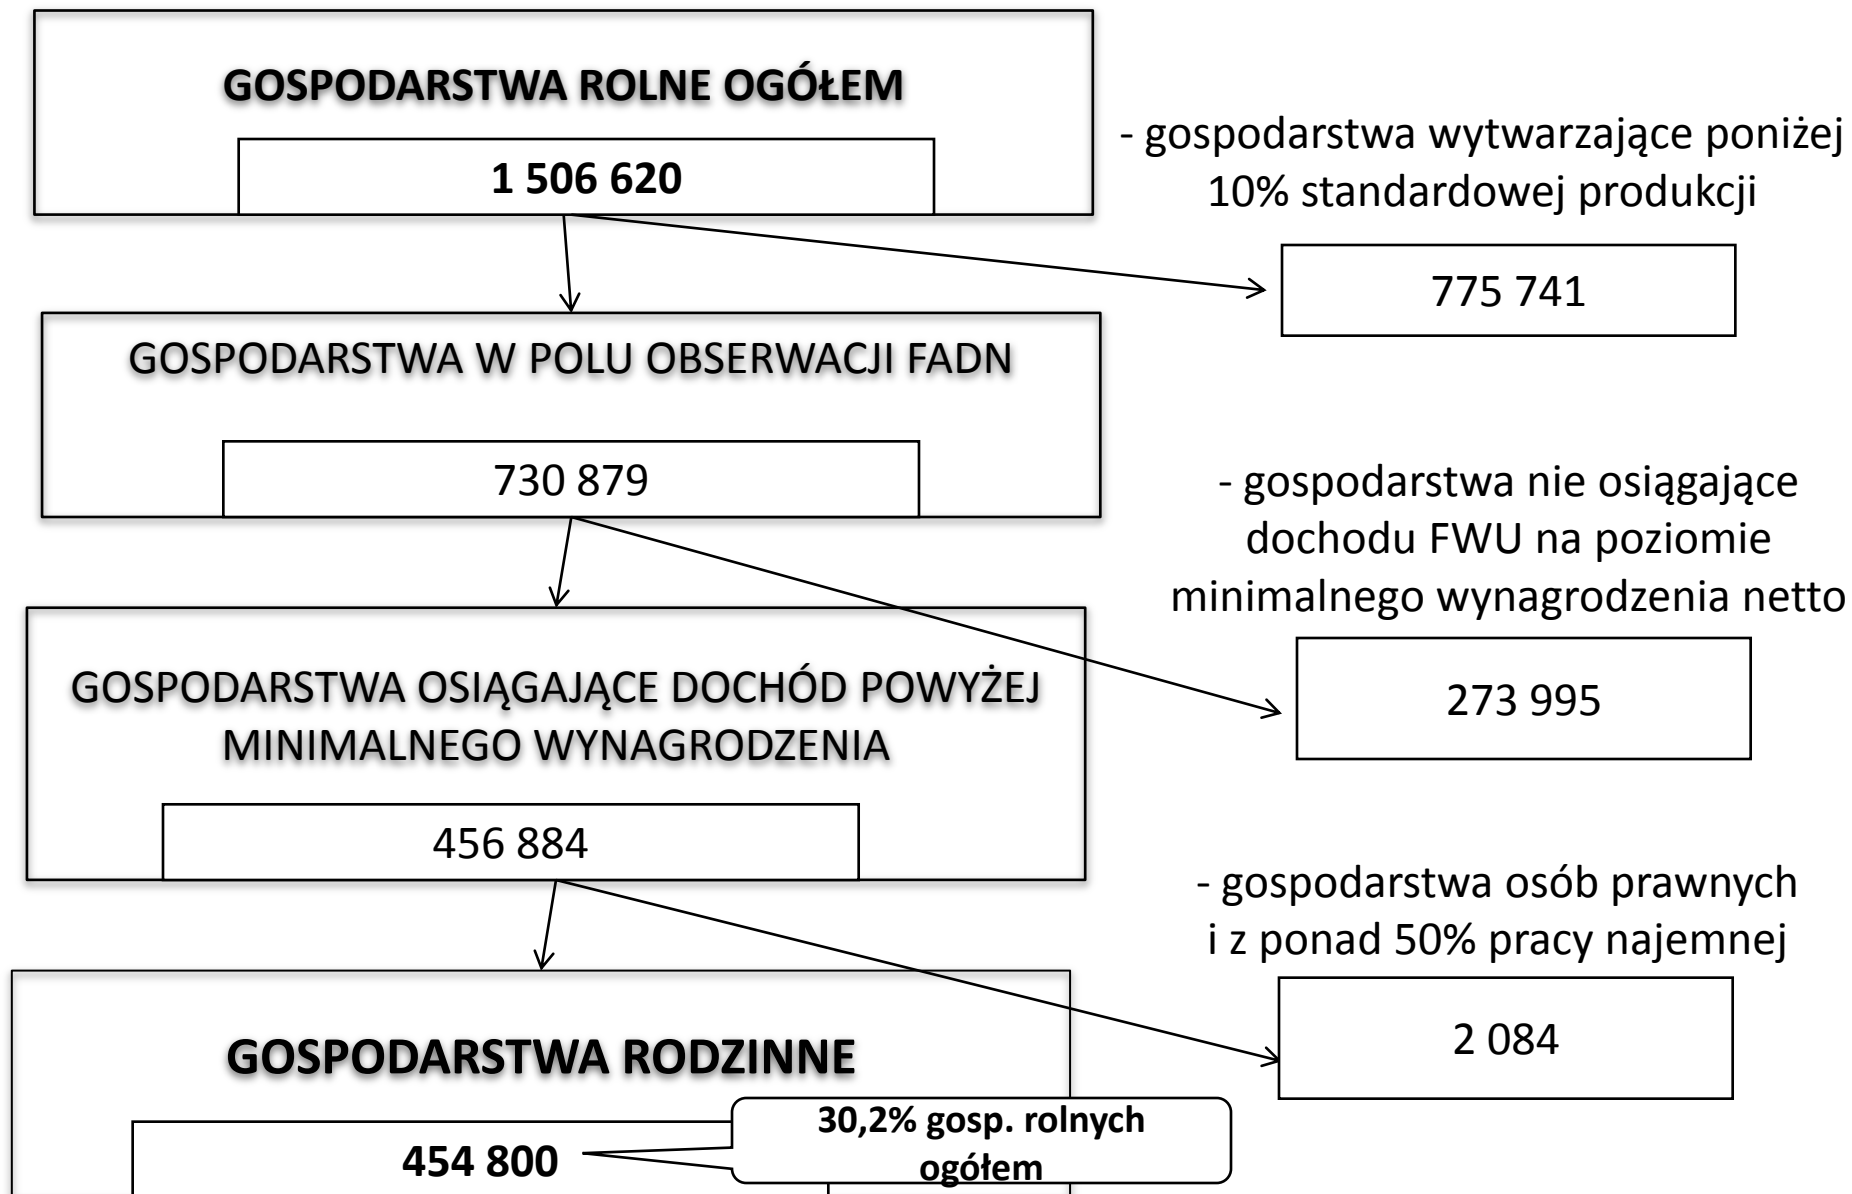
GOSPODARSTWA ROLNE OGÓŁEM

1 506 620

- gospodarstwa wytwarzające poniżej 10% standardowej produkcji

775 741

GOSPODARSTWA W POLU OBSERWACJI FADN

730 879

- gospodarstwa nie osiągające dochodu FWU na poziomie minimalnego wynagrodzenia netto

273 995

GOSPODARSTWA OSIĄGAJĄCE DOCHÓD POWYŻEJ MINIMALNEGO WYNAGRODZENIA

456 884

- gospodarstwa osób prawnych i z ponad 50% pracy najemnej

2 084

GOSPODARSTWA RODZINNE

454 800

30,2% gosp. rolnych ogółem